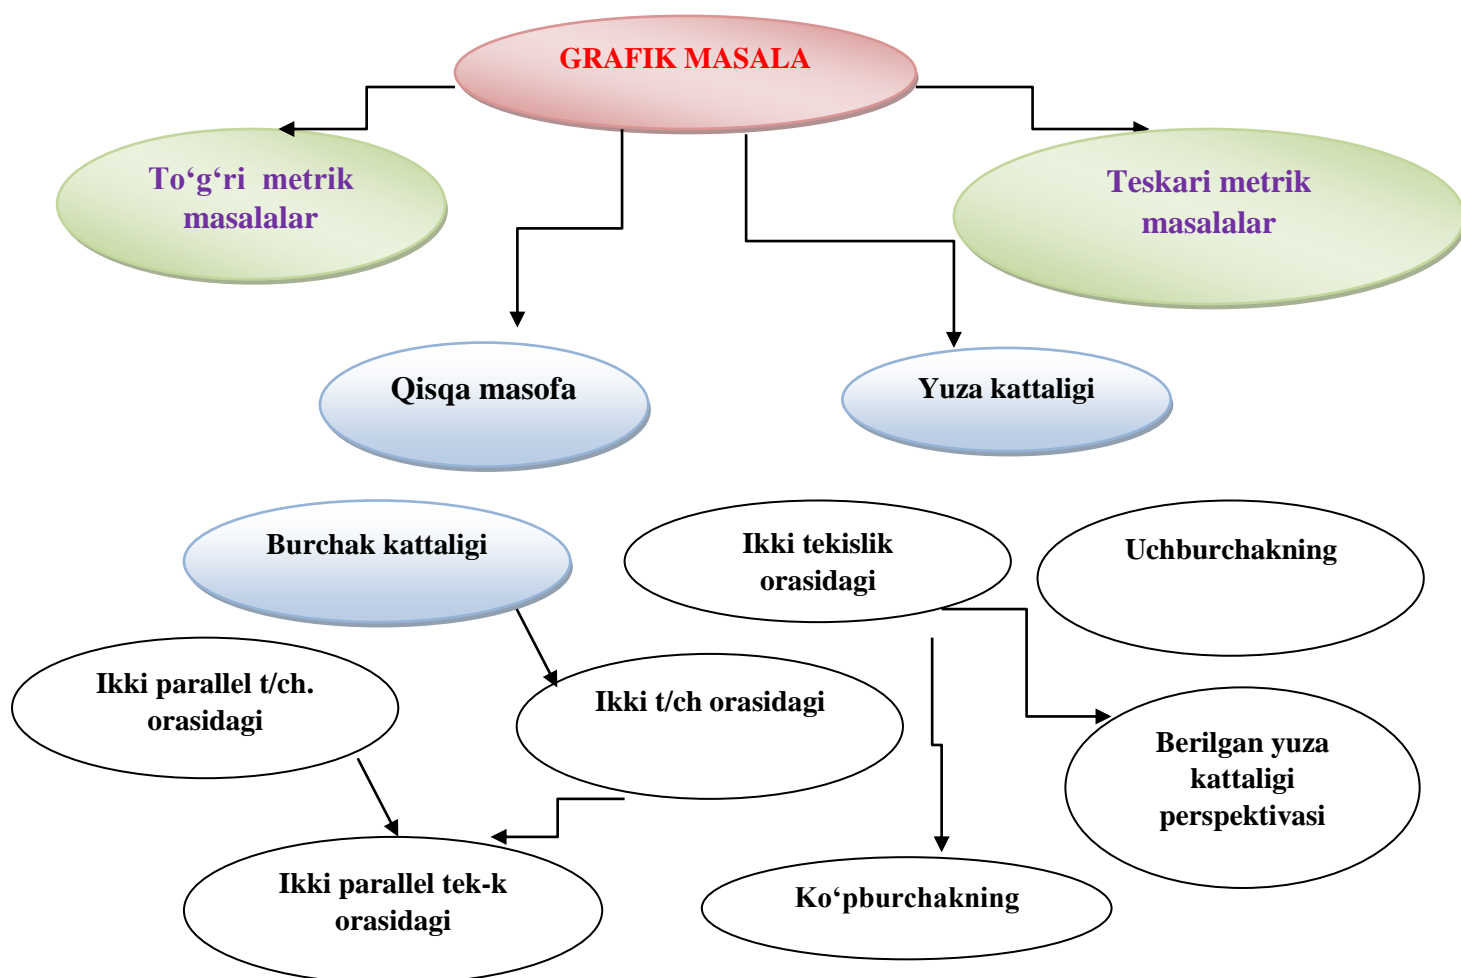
GRAFIK MASALA

To‘g‘ri metrik masalalar

Teskari metrik masalalar

Qisqa masofa

Yuza kattaligi

Burchak kattaligi

Ikki tekislik orasidagi

Uchburchakning

Ikki parallel t/ch. orasidagi

Ikki t/ch orasidagi

Berilgan yuza kattaligi perspektivasi

Ikki parallel tek-k orasidagi

Ko‘pburchakning